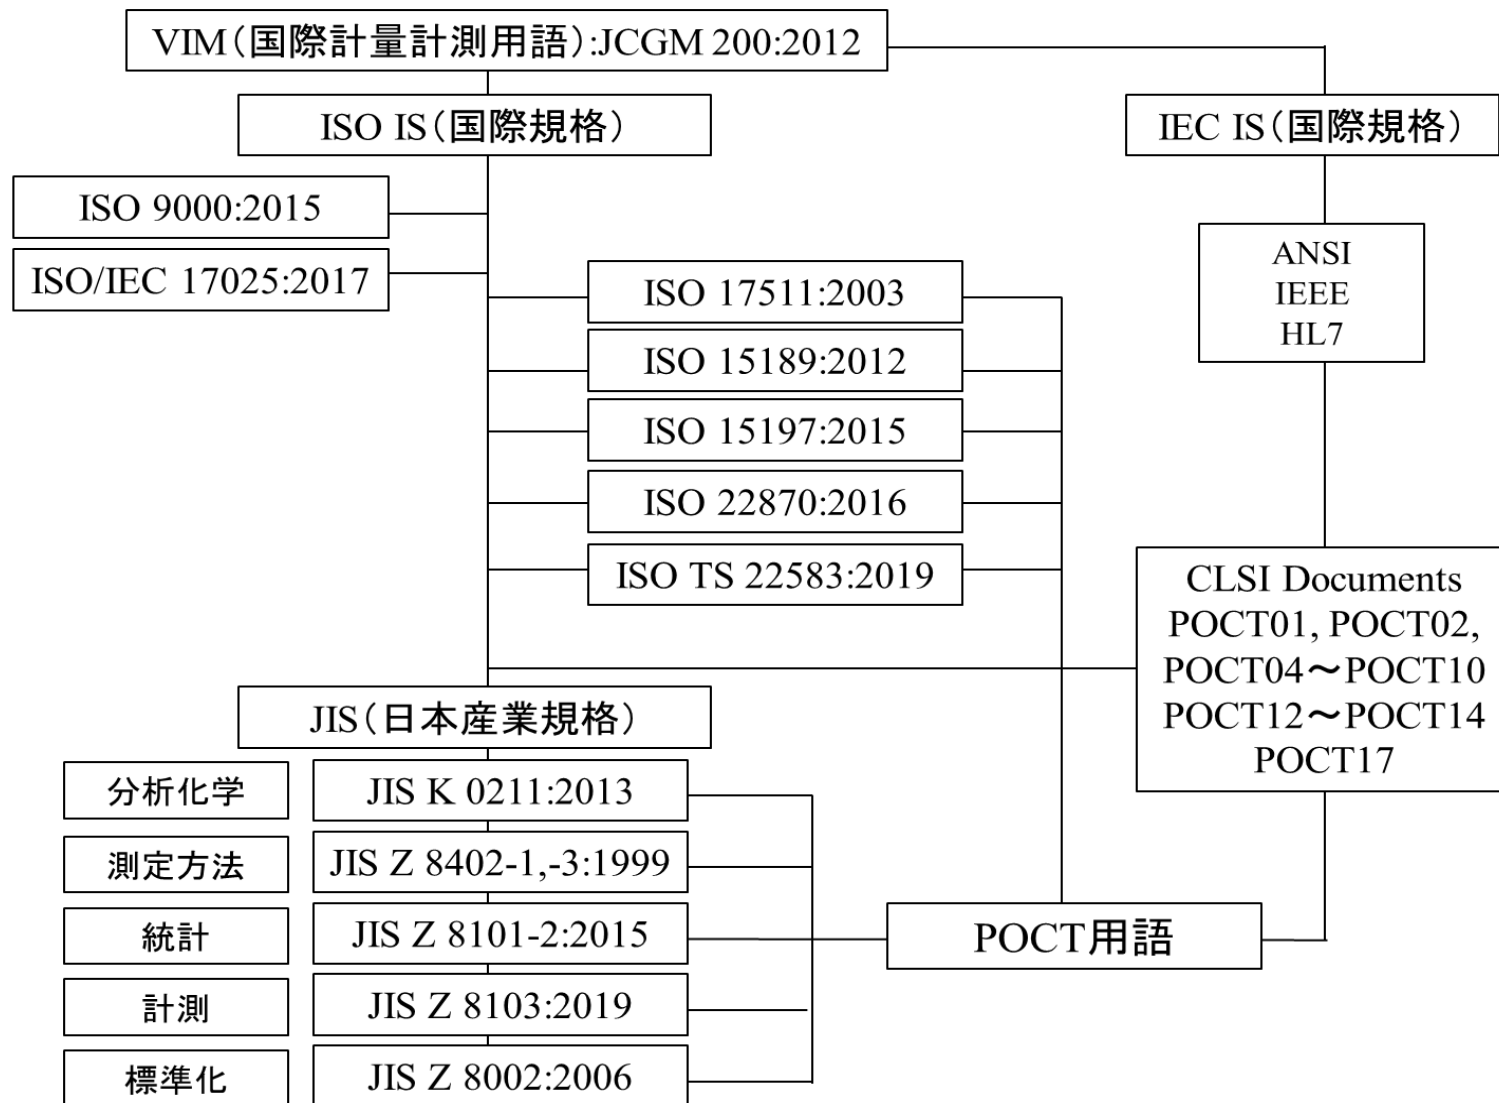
VIM(国際計量計測用語):JCGM 200:2012

ISO IS(国際規格)

IEC IS(国際規格)

ISO 9000:2015

ISO/IEC 17025:2017

ISO 17511:2003

ISO 15189:2012

ISO 15197:2015

ISO 22870:2016

ISO TS 22583:2019

ANSI
IEEE
HL7

CLSI Documents
POCT01, POCT02,
POCT04〜POCT10
POCT12〜POCT14
POCT17

JIS(日本産業規格)

分析化学

JIS K 0211:2013

測定方法

JIS Z 8402-1,-3:1999

統計

JIS Z 8101-2:2015

計測

JIS Z 8103:2019

標準化

JIS Z 8002:2006

POCT用語